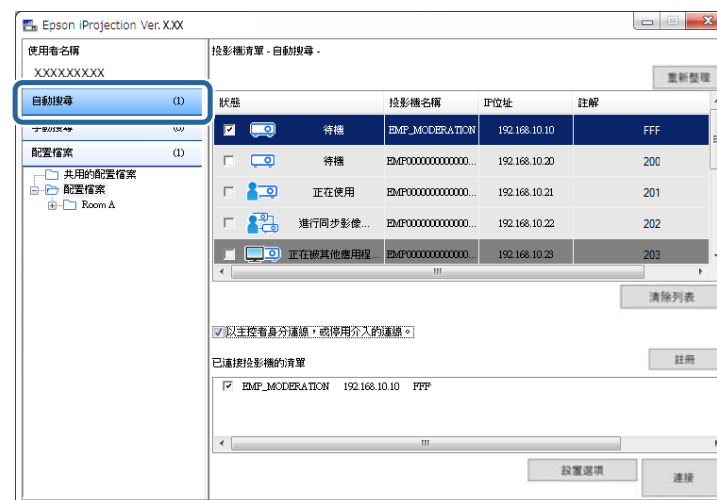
Epson iProjection Ver. X.XX

使用者名稱

XXXXXXXXXX

自動搜尋 (1)

手動搜尋 (0)

配置檔案 (1)

共用的配置檔案

配置檔案

Room A

投影機清單 - 自動搜尋 -

重新整理

| 狀態 | 投影機名稱 | IP位址 | 註解 |
|---|---|---|---|
| 待機 | EMP_MODERATION | 192.168.10.10 | FFF |
| 待機 | EMP0000000000000... | 192.168.10.20 | 200 |
| 正在使用 | EMP0000000000000... | 192.168.10.21 | 201 |
| 進行同步影像... | EMP0000000000000... | 192.168.10.22 | 202 |
| 正在被其他應用程... | EMP0000000000000... | 192.168.10.23 | 203 |

清除列表

以主控者身分連線，或停用介入的連線。

已連接投影機的清單

註冊

EMP_MODERATION 192.168.10.10 FFF

設置選項

連接